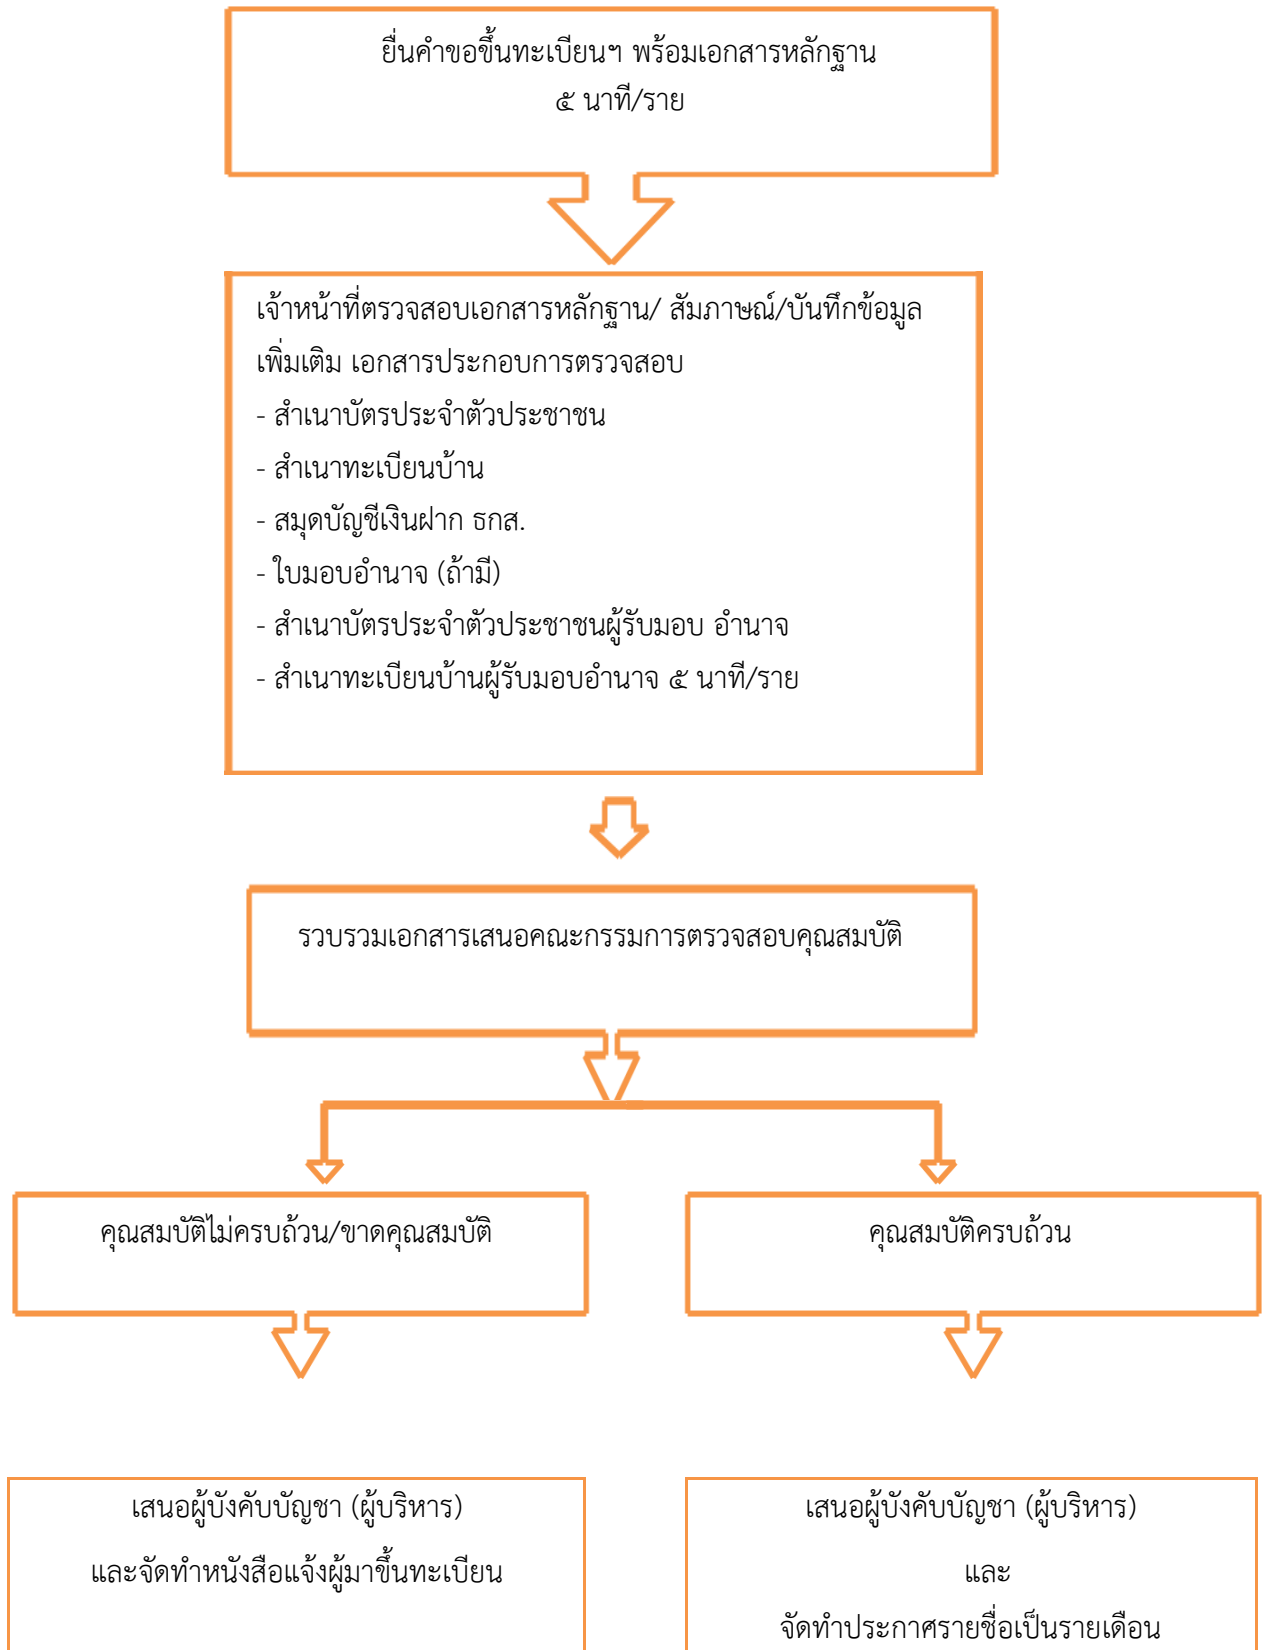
ยื่นคำขอขึ้นทะเบียนฯ พร้อมเอกสารหลักฐาน
๕ นาที/ราย

เจ้าหน้าที่ตรวจสอบเอกสารหลักฐาน/ สัมภาษณ์/บันทึกข้อมูลเพิ่มเติม เอกสารประกอบการตรวจสอบ
- สำเนาบัตรประจำตัวประชาชน
- สำเนาทะเบียนบ้าน
- สมุดบัญชีเงินฝาก ธกส.
- ใบมอบอำนาจ (ถ้ามี)
- สำเนาบัตรประจำตัวประชาชนผู้รับมอบ อำนาจ
- สำเนาทะเบียนบ้านผู้รับมอบอำนาจ ๕ นาที/ราย

รวบรวมเอกสารเสนอคณะกรรมการตรวจสอบคุณสมบัติ

คุณสมบัติไม่ครบถ้วน/ขาดคุณสมบัติ

คุณสมบัติครบถ้วน

เสนอผู้บังคับบัญชา (ผู้บริหาร)
และจัดทำหนังสือแจ้งผู้มาขึ้นทะเบียน

เสนอผู้บังคับบัญชา (ผู้บริหาร)
และ
จัดทำประกาศรายชื่อเป็นรายเดือน